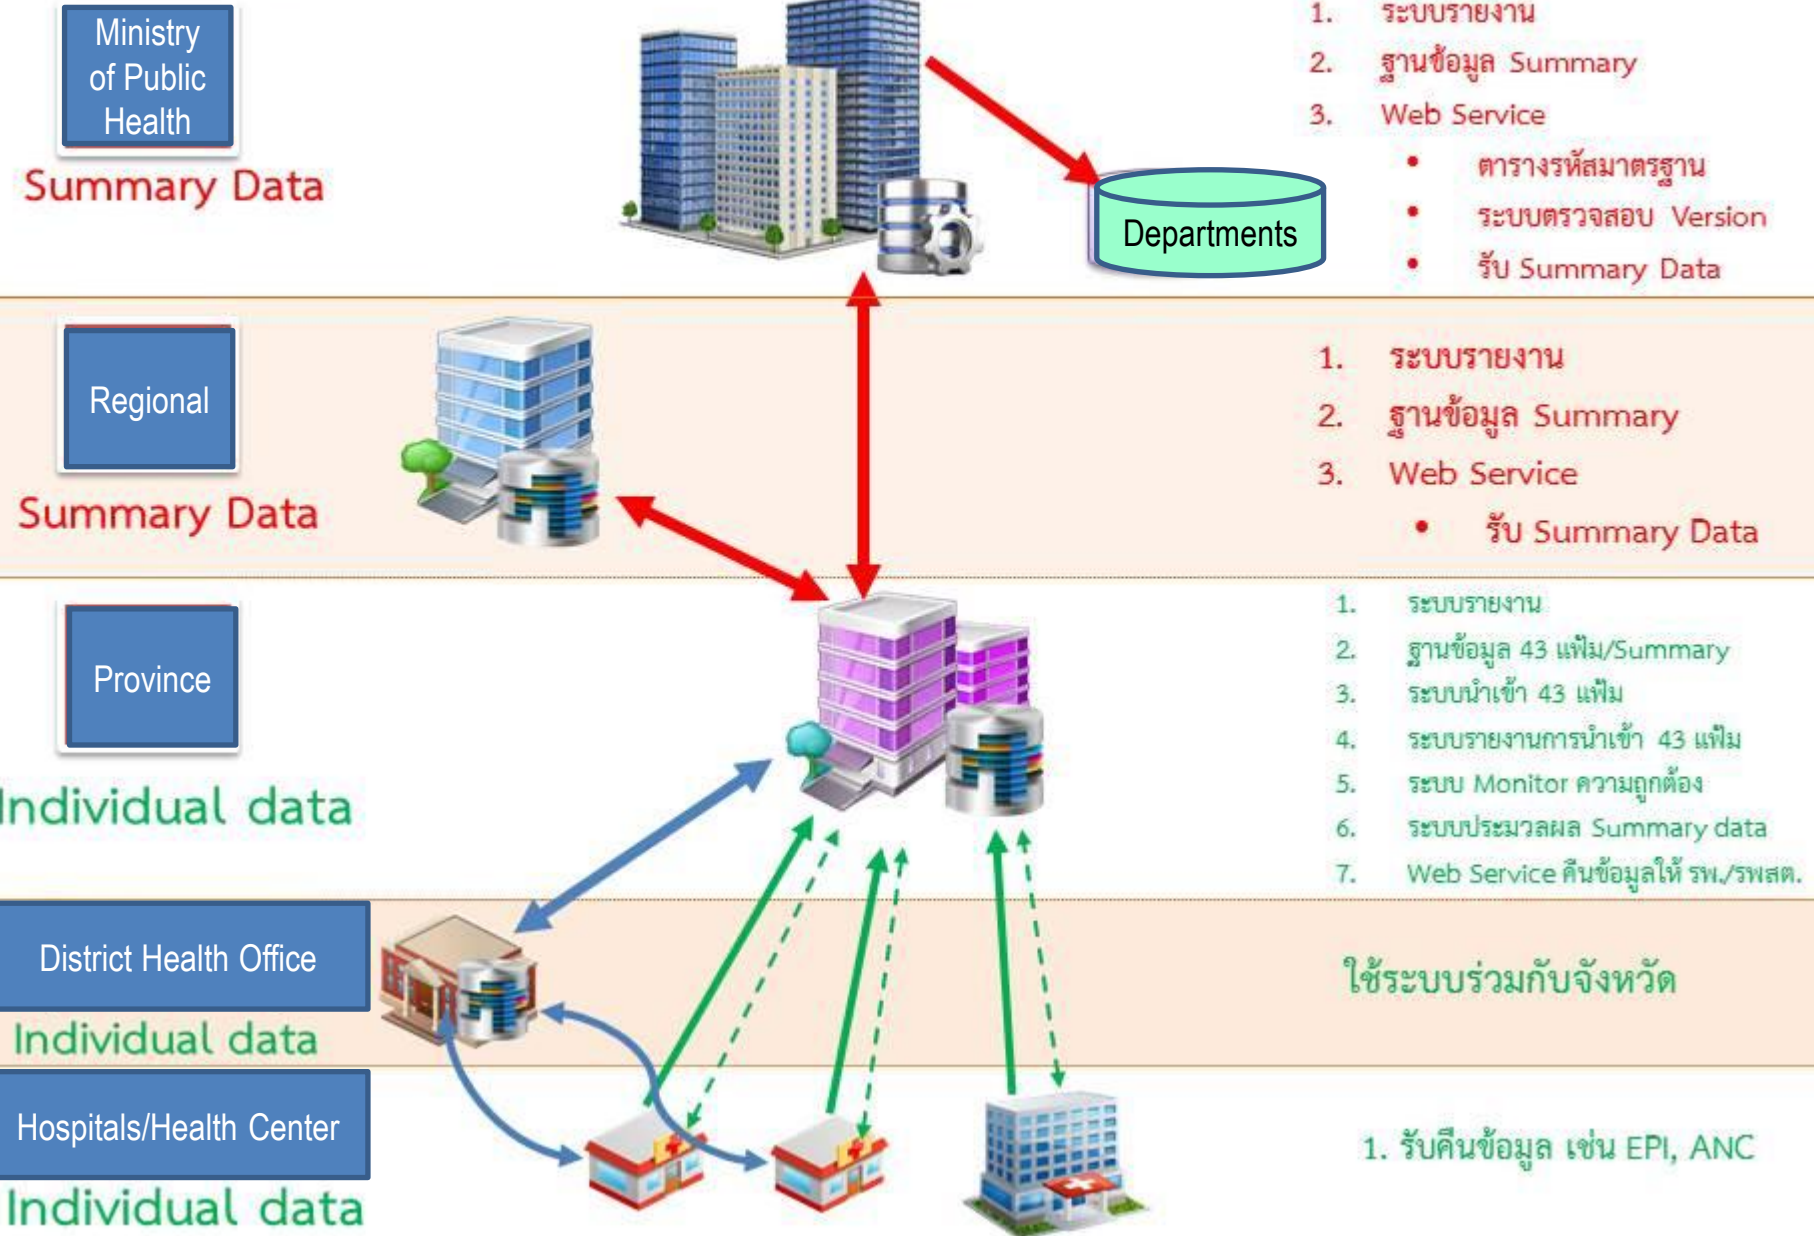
Ministry of Public Health

Summary Data

Departments

1. ระบบรายงาน
2. ฐานข้อมูล Summary
3. Web Service
• ตารางรหัสมาตรฐาน
• ระบบตรวจสอบ Version
• รับ Summary Data

Regional

Summary Data

1. ระบบรายงาน
2. ฐานข้อมูล Summary
3. Web Service
• รับ Summary Data

Province

Individual data

1. ระบบรายงาน
2. ฐานข้อมูล 43 แฟ้ม/Summary
3. ระบบนำเข้า 43 แฟ้ม
4. ระบบรายงานการนำเข้า 43 แฟ้ม
5. ระบบ Monitor ความถูกต้อง
6. ระบบประมวลผล Summary data
7. Web Service คืนข้อมูลให้ รพ./รพสต.

District Health Office

Individual data

ใช้ระบบร่วมกับจังหวัด

Hospitals/Health Center

Individual data

1. รับคืนข้อมูล เช่น EPI, ANC